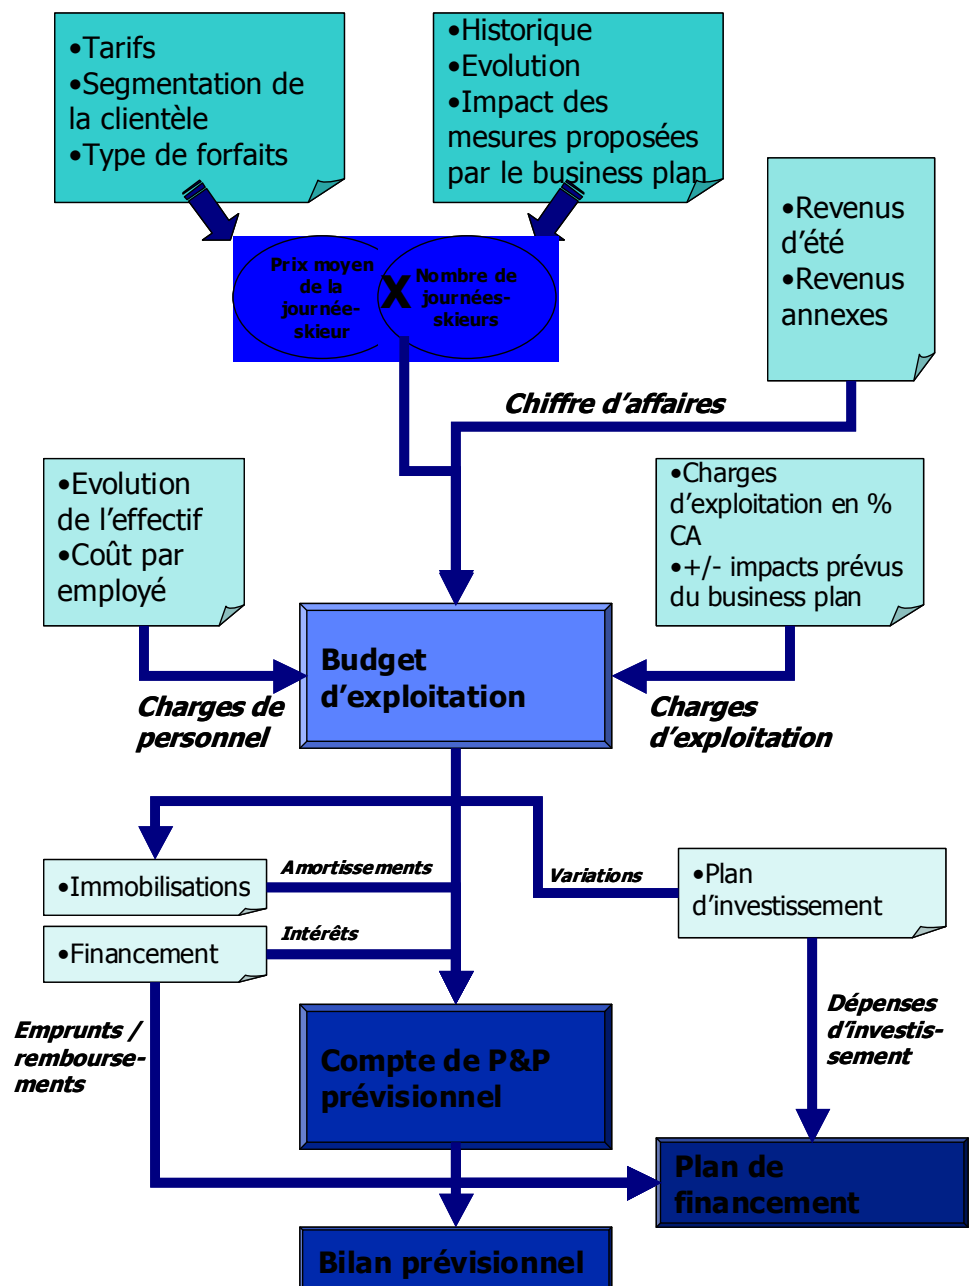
•Tarifs
•Segmentation de la clientèle
•Type de forfaits

•Historique
•Evolution
•Impact des mesures proposées par le business plan

Prix moyen de la journée-skieur

X

Nombre de journées-skieurs

•Revenus d'été
•Revenus annexes

Chiffre d'affaires

•Evolution de l'effectif
•Coût par employé

•Charges d'exploitation en % CA
•+/- impacts prévus du business plan

Budget d'exploitation

Charges de personnel

Charges d'exploitation

•Immobilisations

Amortissements

Variations

•Plan d'investissement

•Financement

Intérêts

Emprunts / remboursements

Compte de P&P prévisionnel

Dépenses d'investissement

Plan de financement

Bilan prévisionnel